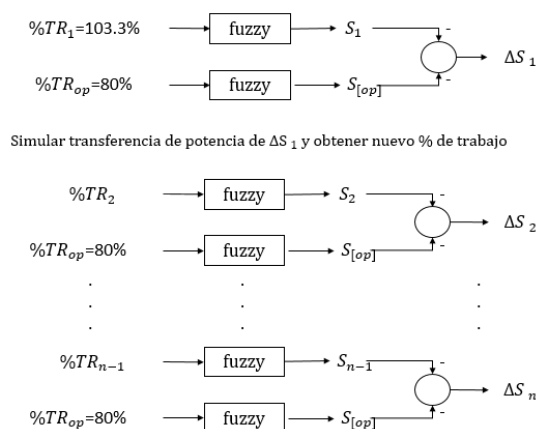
$\%TR_1$=103.3% fuzzy $S_1$ -

$\%TR_{op}$=80% fuzzy $S_{[op]}$ -

$\Delta S_{\ 1}$

Simular transferencia de potencia de ΔS $_1$ y obtener nuevo % de trabajo

$\%TR_2$ fuzzy $S_2$ -

$\%TR_{op}$=80% fuzzy $S_{[op]}$ -

$\Delta S_{\ 2}$

.
.
.

$\%TR_{n-1}$ fuzzy $S_{n-1}$ -

$\%TR_{op}$=80% fuzzy $S_{[op]}$ -

$\Delta S_{\ n}$